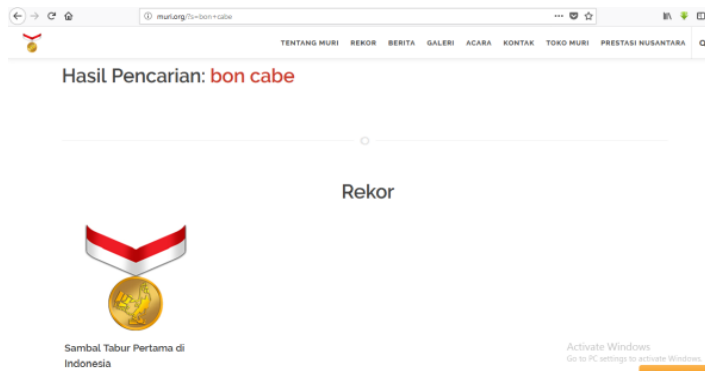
muri.org/?s=bon+cabe

TENTANG MURI REKOR BERITA GALERI ACARA KONTAK TOKO MURI PRESTASI NUSANTARA

Hasil Pencarian: bon cabe

Rekor

Sambal Tabur Pertama di Indonesia

Activate Windows
Go to PC settings to activate Windows.